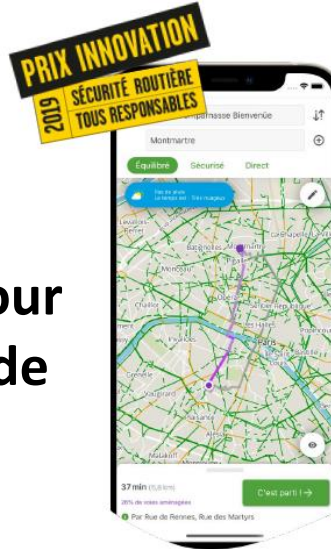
PRIX INNOVATION
2019
SÉCURITÉ ROUTIÈRE
TOUS RESPONSABLES

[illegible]parnasse Bienvenüe

Montmartre

Équilibré
Sécurisé
Direct

Pas de pluie
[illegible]

Batignolles
Monceau
Chaillot
Invalides
Grenelle
Vaugirard
Paris
République

our
de

37 min
C'est parti ! →
Par Rue de Rennes, Rue des Martyrs